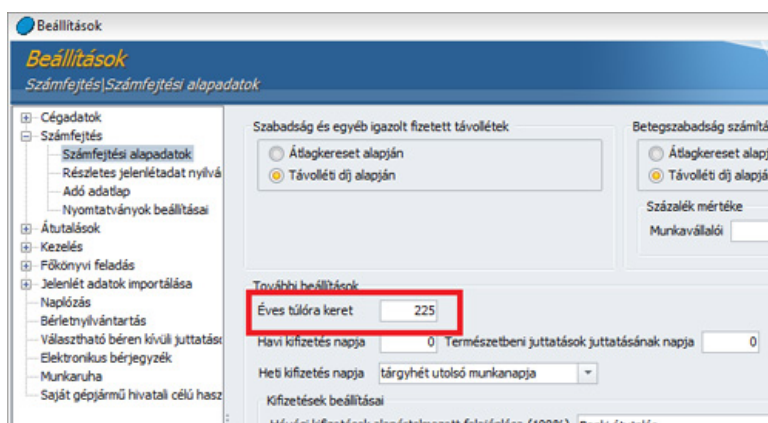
Beállítások

Beállítások
Számfejtés|Számfejtési alapadatok

Cégadatok
Számfejtés
Számfejtési alapadatok
Részletes jelenlétadat nyilvá
Adó adatlap
Nyomtatványok beállításai
Átutalások
Kezelés
Főkönyvi feladás
Jelenlét adatok importálása
Naplózás
Bérletnyilvántartás
Választható béren kívüli juttatás
Elektronikus bérjegyzék
Munkaruha
Saját gépjármű hivatali célú hasz

Szabadság és egyéb igazolt fizetett távollétek
Átlagkereset alapján
Távolléti díj alapján

Betegszabadság számítá
Átlagkereset alapj
Távolléti díj alapjá
Százalék mértéke
Munkavállalói

További beállítások
Éves túlóra keret 225
Havi kifizetés napja 0 Természetbeni juttatások juttatásának napja 0
Heti kifizetés napja tárgyhét utolsó munkanapja
Kifizetések beállításai
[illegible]